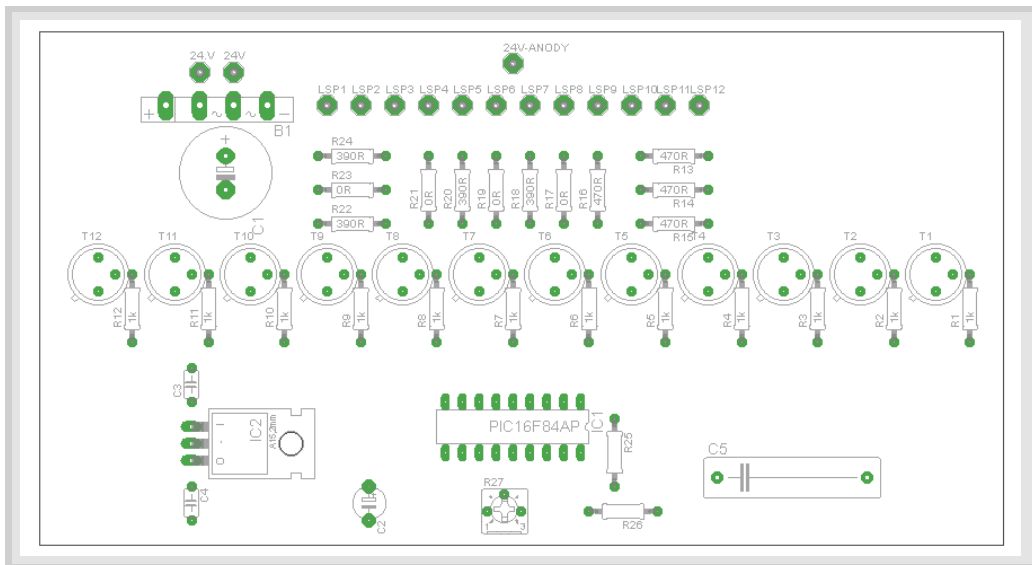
24V 24V

24V-ANODY

+ ~ ~ −
B1

LSP1 LSP2 LSP3 LSP4 LSP5 LSP6 LSP7 LSP8 LSP9 LSP10 LSP11 LSP12

C1
+

R24
390R
R23
0R
R22
390R

R21 0R
R20 390R
R19 0R
R18 390R
R17 0R
R16 470R

470R
R13
470R
R14
470R
R15

T12 T11 T10 T9 T8 T7 T6 T5 T4 T3 T2 T1

R12 1k
R11 1k
R10 1k
R9 1k
R8 1k
R7 1k
R6 1k
R5 1k
R4 1k
R3 1k
R2 1k
R1 1k

C3
IC2
A152mm
C4

C2

PIC16F84AP
IC1
R25

R27
1 2 3

R26

C5